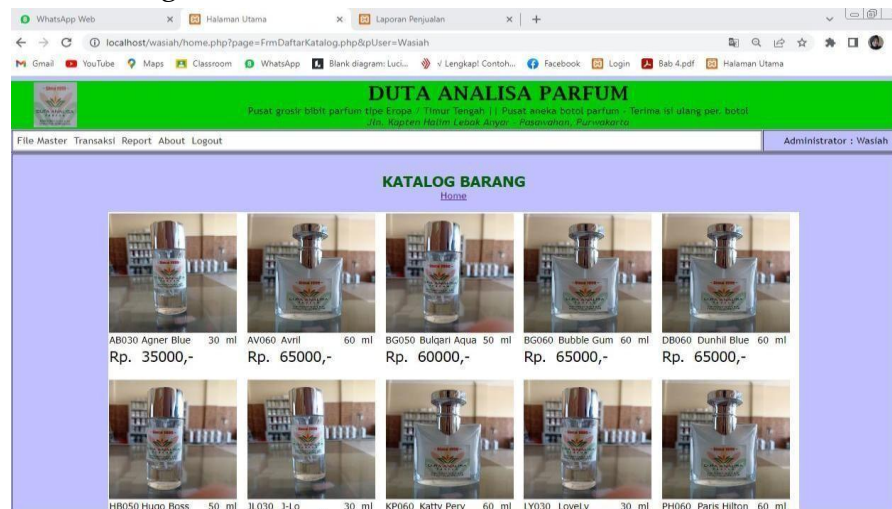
WhatsApp Web × Halaman Utama × Laporan Penjualan × +

localhost/wasiah/home.php?page=FrmDaftarKatalog.php&pUser=Wasiah

Gmail YouTube Maps Classroom WhatsApp Blank diagram: Luci... √ Lengkap! Contoh... Facebook Login Bab 4.pdf Halaman Utama

DUTA ANALISA PARFUM
Pusat grosir bibit parfum tipe Erope / Timur Tengah || Pusat aneka botol parfum - Terima isi ulang per. botol
Jln. Kapten Halim Lebak Anyar - Pasawahan, Purwakarta

File Master Transaksi Report About Logout

Administrator : Wasiah

KATALOG BARANG
Home

AB030 Agner Blue 30 ml
Rp. 35000,-

AV060 Avril 60 ml
Rp. 65000,-

BG050 Bulgari Aqua 50 ml
Rp. 60000,-

BG060 Bubble Gum 60 ml
Rp. 65000,-

DB060 Dunhil Blue 60 ml
Rp. 65000,-

HB050 Hugo Boss 50 ml

JL030 J-Lo 30 ml

KP060 Katty Pery 60 ml

LY030 Lovely 30 ml

PH060 Paris Hilton 60 ml